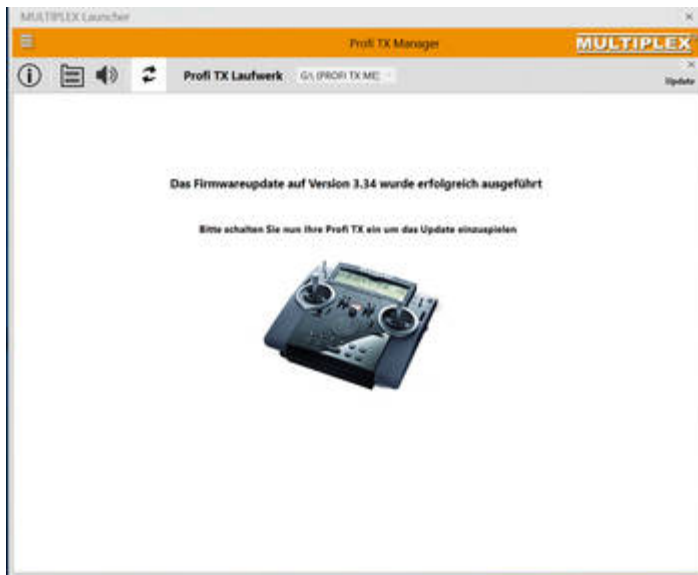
MULTIPLEX Launcher

Profi TX Manager

MULTIPLEX

Profi TX Laufwerk G:\ (PROFI TX ME)

Update

Das Firmwareupdate auf Version 3.34 wurde erfolgreich ausgeführt

Bitte schalten Sie nun Ihre Profi TX ein um das Update einzuspielen